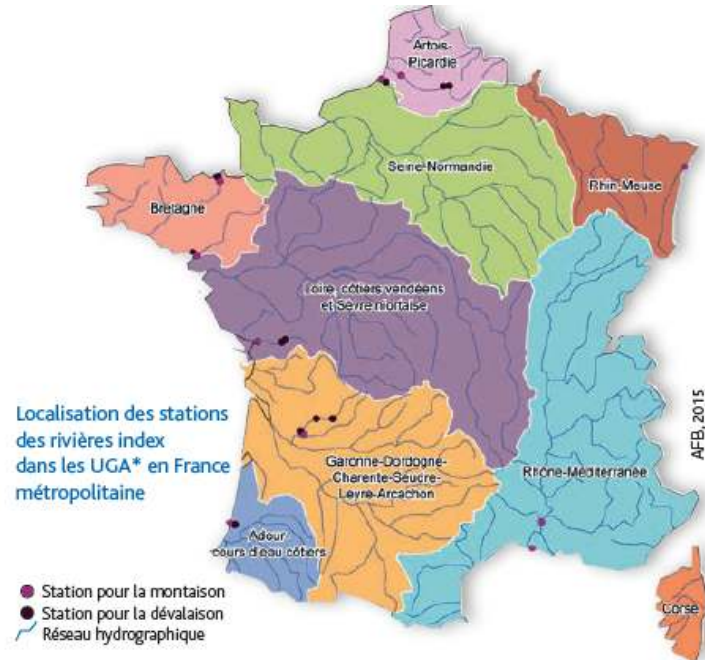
Artois-Picardie

Seine-Normandie

Rhin-Meuse

Bretagne

Loire, côtiers vendéens et Sèvre niortaise

Localisation des stations des rivières index dans les UGA* en France métropolitaine

AFB, 2015

Garonne-Dordogne-Charente-Seudre-Leyre-Arcachon

Rhône-Méditerranée

Adour cours d'eau côtiers

Corse

Station pour la montaison
Station pour la dévalaison
Réseau hydrographique